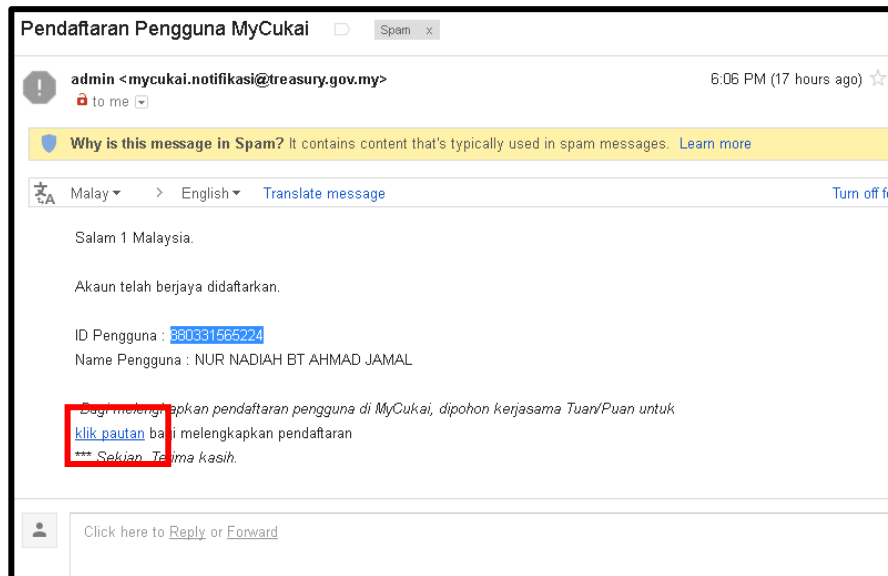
Pendaftaran Pengguna MyCukai

Spam x

admin <mycukai.notifikasi@treasury.gov.my>

to me

6:06 PM (17 hours ago)

Why is this message in Spam? It contains content that's typically used in spam messages. Learn more

Malay > English Translate message

Turn off f

Salam 1 Malaysia.

Akaun telah berjaya didaftarkan.

ID Pengguna : 880331565224

Name Pengguna : NUR NADIAH BT AHMAD JAMAL

Bagi melengkapkan pendaftaran pengguna di MyCukai, dipohon kerjasama Tuan/Puan untuk klik pautan bagi melengkapkan pendaftaran

*** Sekian. Terima kasih.

Click here to Reply or Forward